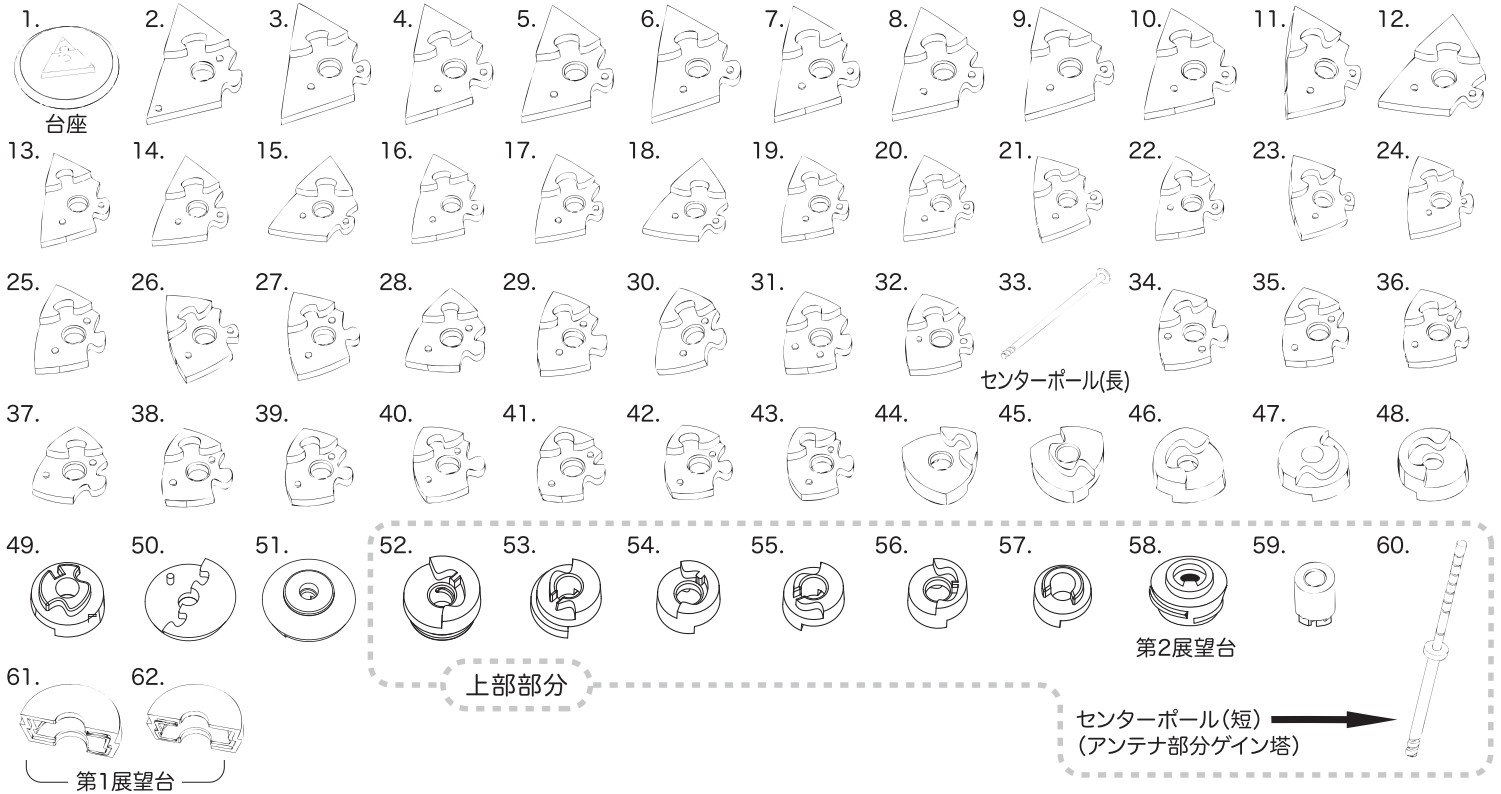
1. 台座 2. 3. 4. 5. 6. 7. 8. 9. 10. 11. 12.

13. 14. 15. 16. 17. 18. 19. 20. 21. 22. 23. 24.

25. 26. 27. 28. 29. 30. 31. 32. 33. センターポール(長) 34. 35. 36.

37. 38. 39. 40. 41. 42. 43. 44. 45. 46. 47. 48.

49. 50. 51. 52. 53. 54. 55. 56. 57. 58. 第2展望台 59. 60.

61. 62. 第1展望台

上部部分

センターポール(短)
(アンテナ部分ゲイン塔)